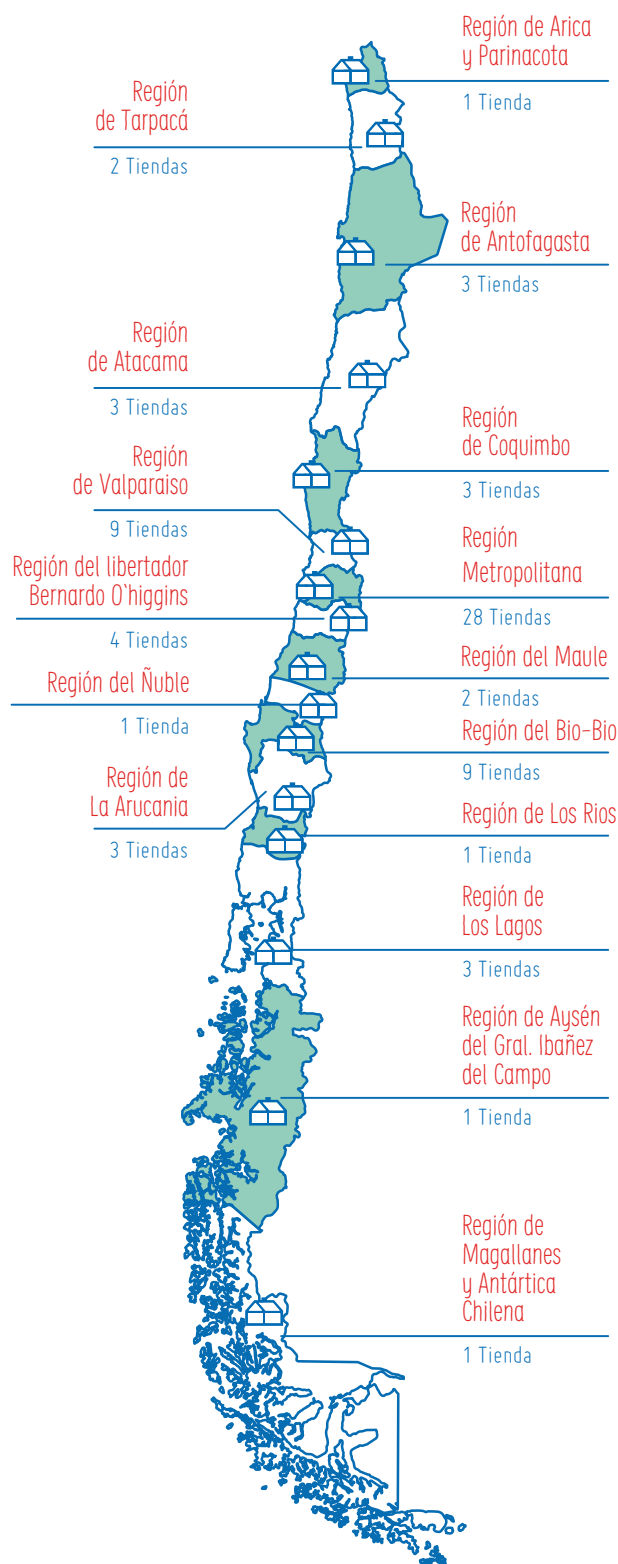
Región de Arica y Parinacota

1 Tienda

Región de Tarpacá

2 Tiendas

Región de Antofagasta

3 Tiendas

Región de Atacama

3 Tiendas

Región de Coquimbo

3 Tiendas

Región de Valparaiso

9 Tiendas

Región Metropolitana

28 Tiendas

Región del libertador Bernardo O`higgins

4 Tiendas

Región del Maule

2 Tiendas

Región del Ñuble

1 Tienda

Región del Bio-Bio

9 Tiendas

Región de La Arucania

3 Tiendas

Región de Los Rios

1 Tienda

Región de Los Lagos

3 Tiendas

Región de Aysén del Gral. Ibañez del Campo

1 Tienda

Región de Magallanes y Antártica Chilena

1 Tienda